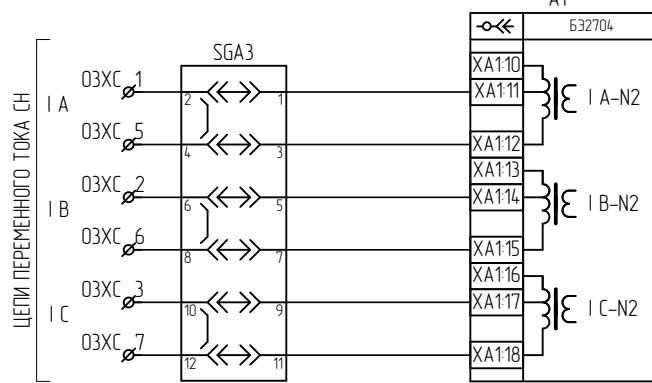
A1
Б32704
SGA3
ЦЕПИ ПЕРЕМЕННОГО ТОКА СН
I A
03XC 1
03XC 5
I B
03XC 2
03XC 6
I C
03XC 3
03XC 7
2
1
4
3
6
5
8
7
10
9
12
11
XA1:10
XA1:11
XA1:12
XA1:13
XA1:14
XA1:15
XA1:16
XA1:17
XA1:18
I A–N2
I B–N2
I C–N2